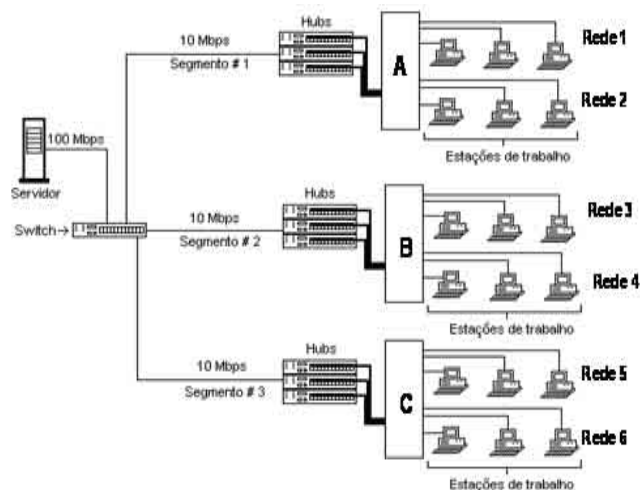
Hubs
10 Mbps
Segmento # 1
A
Rede 1
Rede 2
Estações de trabalho
100 Mbps
Servidor
Switch→
Hubs
10 Mbps
Segmento # 2
B
Rede 3
Rede 4
Estações de trabalho
Hubs
10 Mbps
Segmento # 3
C
Rede 5
Rede 6
Estações de trabalho